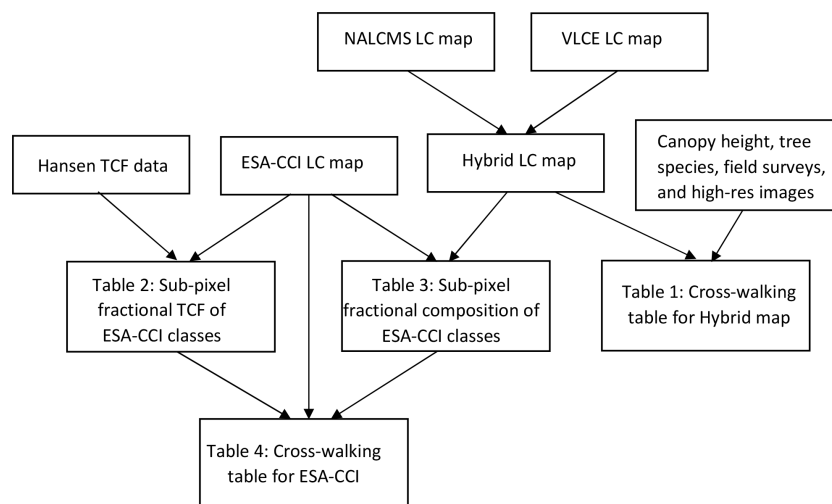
NALCMS LC map

VLCE LC map

Hansen TCF data

ESA-CCI LC map

Hybrid LC map

Canopy height, tree species, field surveys, and high-res images

Table 2: Sub-pixel fractional TCF of ESA-CCI classes

Table 3: Sub-pixel fractional composition of ESA-CCI classes

Table 1: Cross-walking table for Hybrid map

Table 4: Cross-walking table for ESA-CCI